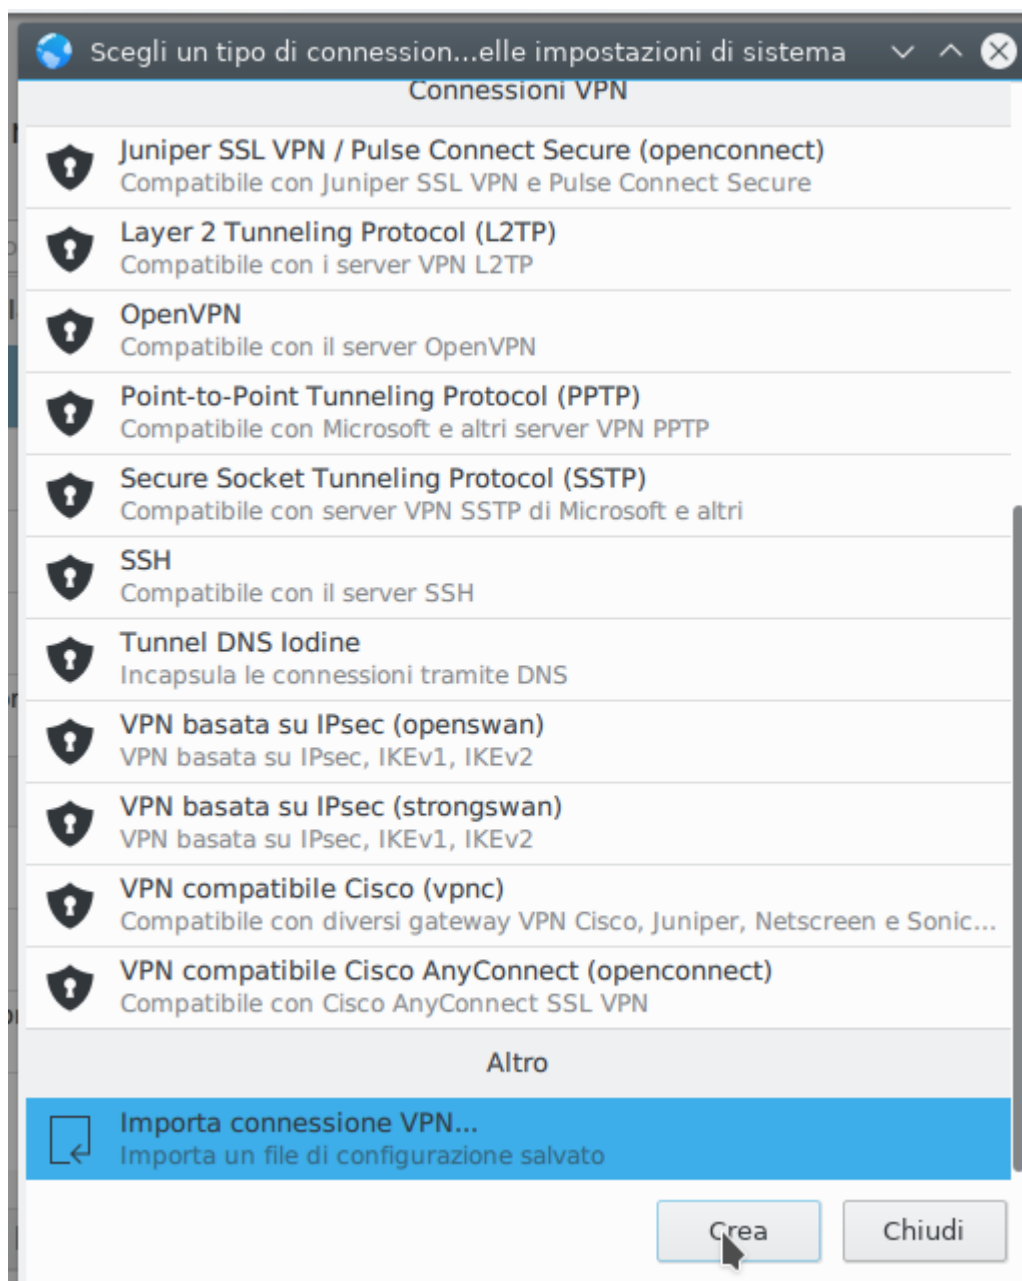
Scegli un tipo di connession...elle impostazioni di sistema

Connessioni VPN

Juniper SSL VPN / Pulse Connect Secure (openconnect)
Compatibile con Juniper SSL VPN e Pulse Connect Secure

Layer 2 Tunneling Protocol (L2TP)
Compatibile con i server VPN L2TP

OpenVPN
Compatibile con il server OpenVPN

Point-to-Point Tunneling Protocol (PPTP)
Compatibile con Microsoft e altri server VPN PPTP

Secure Socket Tunneling Protocol (SSTP)
Compatibile con server VPN SSTP di Microsoft e altri

SSH
Compatibile con il server SSH

Tunnel DNS Iodine
Incapsula le connessioni tramite DNS

VPN basata su IPsec (openswan)
VPN basata su IPsec, IKEv1, IKEv2

VPN basata su IPsec (strongswan)
VPN basata su IPsec, IKEv1, IKEv2

VPN compatibile Cisco (vpnc)
Compatibile con diversi gateway VPN Cisco, Juniper, Netscreen e Sonic...

VPN compatibile Cisco AnyConnect (openconnect)
Compatibile con Cisco AnyConnect SSL VPN

Altro

Importa connessione VPN...
Importa un file di configurazione salvato

Crea

Chiudi